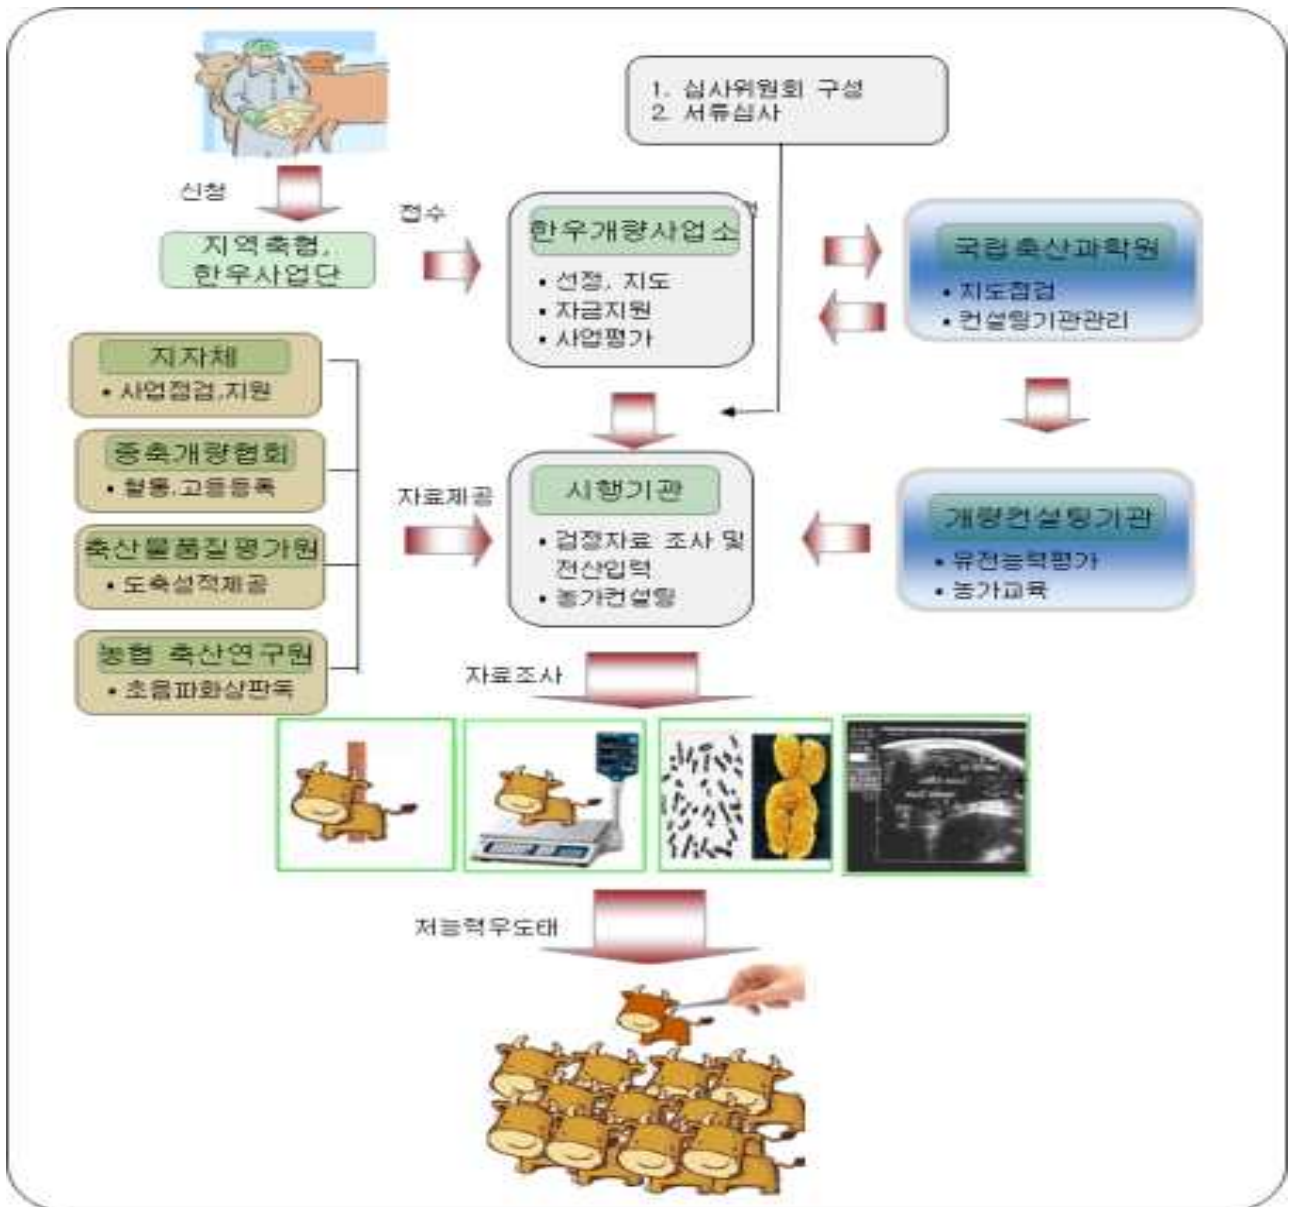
1. 심사위원회 구성
2. 서류심사

신청

지역축협,
한우사업단

접수

한우개량사업소
• 선정, 지도
• 자금지원
• 사업평가

국립축산과학원
• 지도점검
• 컨설팅기관관리

지자체
• 사업점검,지원

종축개량협회
• 혈통,고등등록

축산물품질평가원
• 도축성적제공

농협 축산연구원
• 초음파화상판독

자료제공

시행기관
• 검정자료 조사 및 전산입력
• 농가컨설팅

개량컨설팅기관
• 유전능력평가
• 농가교육

자료조사

저능력우도태